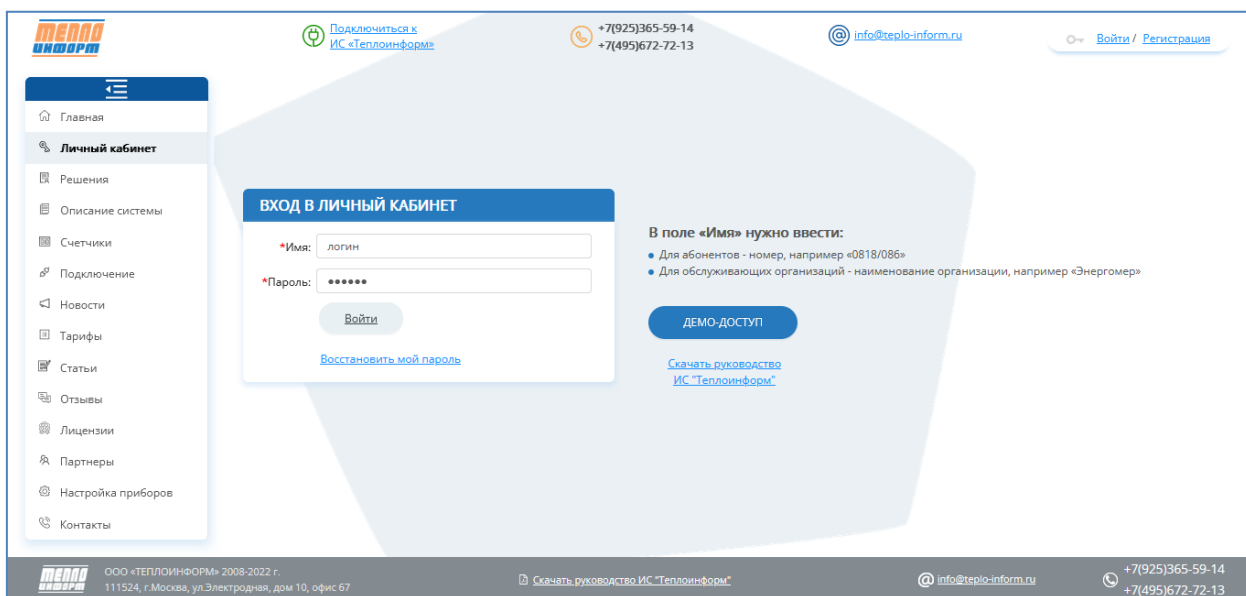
ТЕПЛО ИНФОРМ

Подключиться к ИС «Теплоинформ»

+7(925)365-59-14
+7(495)672-72-13

info@teplo-inform.ru

Войти / Регистрация

Главная
Личный кабинет
Решения
Описание системы
Счетчики
Подключение
Новости
Тарифы
Статьи
Отзывы
Лицензии
Партнеры
Настройка приборов
Контакты

ВХОД В ЛИЧНЫЙ КАБИНЕТ

*Имя: логин
*Пароль: ••••••

Войти

Восстановить мой пароль

В поле «Имя» нужно ввести:
• Для абонентов - номер, например «0818/086»
• Для обслуживающих организаций - наименование организации, например «Энергомер»

ДЕМО-ДОСТУП

Скачать руководство ИС "Теплоинформ"

ТЕПЛО ИНФОРМ

ООО «ТЕПЛОИНФОРМ» 2008-2022 г.
111524, г.Москва, ул.Электродная, дом 10, офис 67

Скачать руководство ИС "Теплоинформ"

info@teplo-inform.ru

+7(925)365-59-14
+7(495)672-72-13